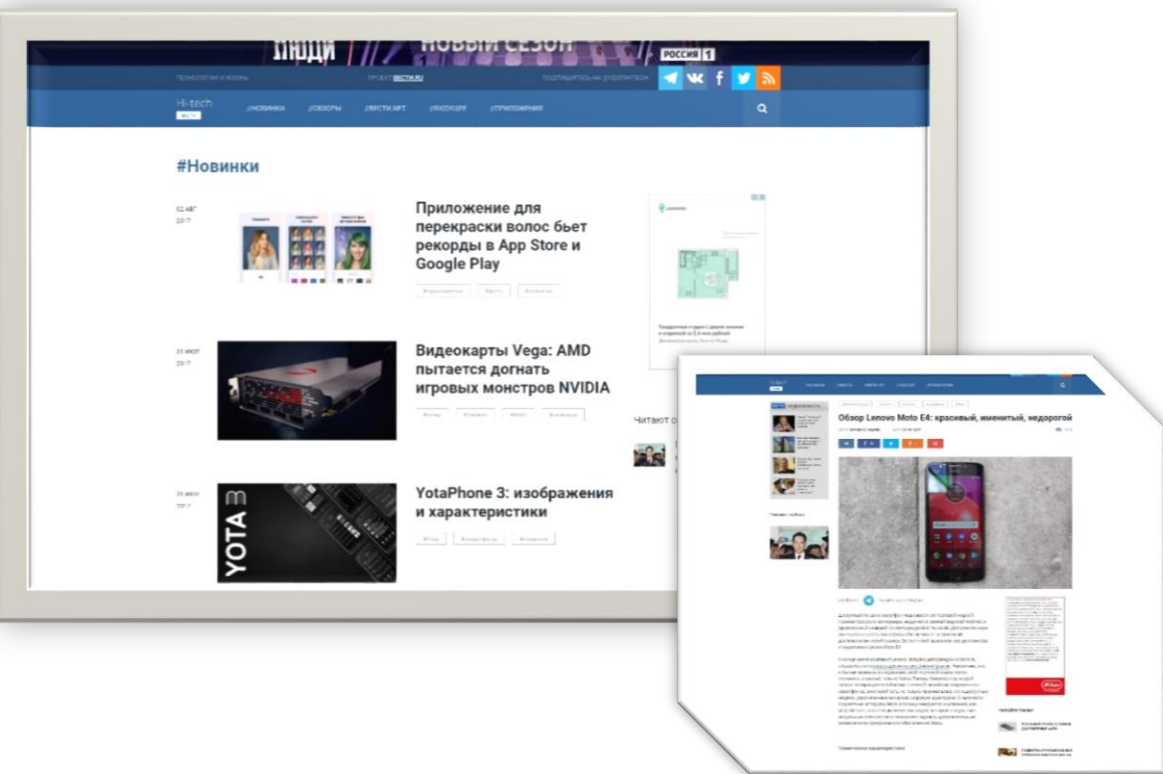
ЛЮДИ НОВЫЙ СЕЗОН РОССИЯ 1

ТЕХНОЛОГИИ И ЖИЗНЬ

ПРОЕКТ ВЕСТИ.RU

Hi-tech

#НОВИНКИ #ОБЗОРЫ #ВЕСТИ.NET #ФОТО #ВИДЕО #ПРИЛОЖЕНИЯ

#Новинки

02 АВГ 2017

Приложение для перекраски волос бьет рекорды в App Store и Google Play

31 ИЮЛ 2017

Видеокарты Vega: AMD пытается догнать игровых монстров NVIDIA

31 ИЮЛ 2017

YotaPhone 3: изображения и характеристики

YOTA 3

Читают с

Обзор Lenovo Moto E4: красивый, именитый, недорогой

Читают также

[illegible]